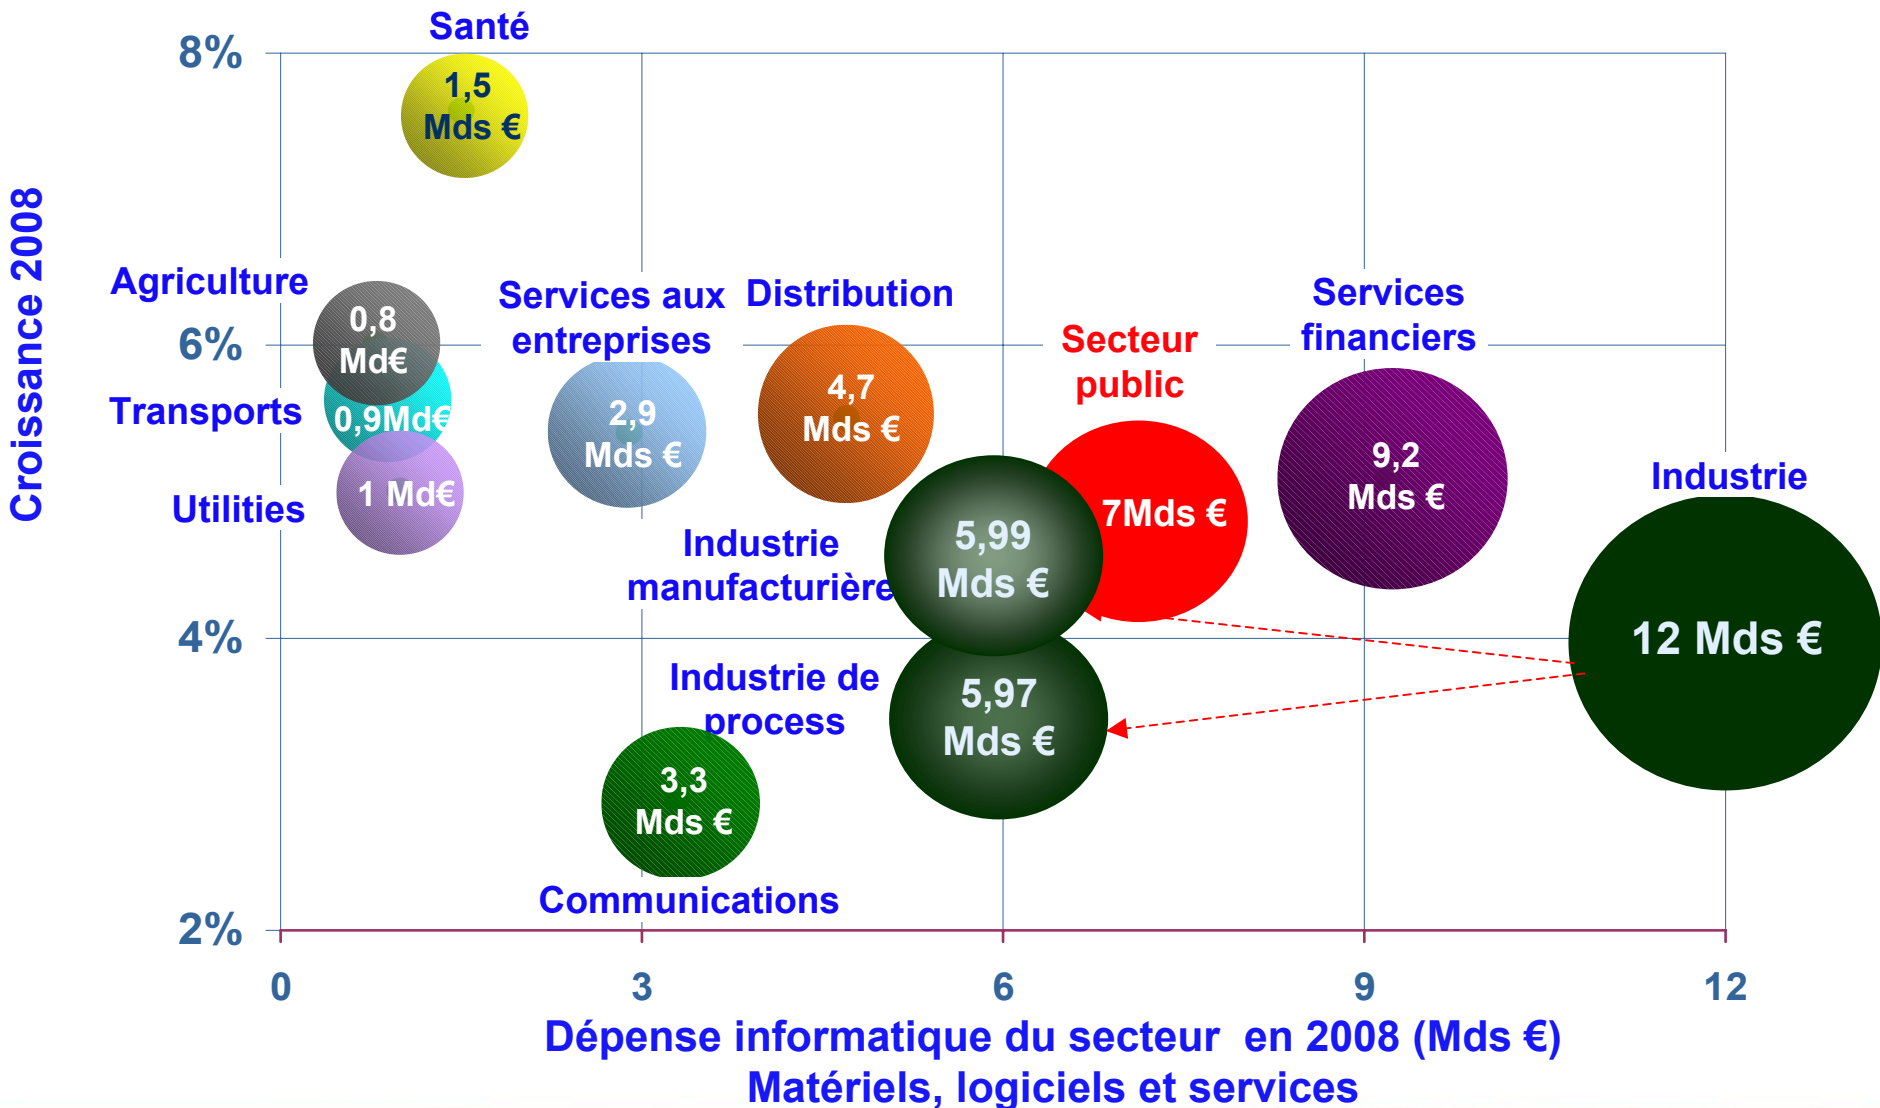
Santé

8%

1,5 Mds €

Croissance 2008

Agriculture

0,8 Md€

Services aux entreprises

Distribution

Secteur public

Services financiers

6%

Transports

0,9Md€

2,9 Mds €

4,7 Mds €

9,2 Mds €

Utilities

1 Md€

7Mds €

Industrie

Industrie manufacturière

5,99 Mds €

12 Mds €

4%

Industrie de process

5,97 Mds €

3,3 Mds €

Communications

2%

0

3

6

9

12

Dépense informatique du secteur en 2008 (Mds €)
Matériels, logiciels et services